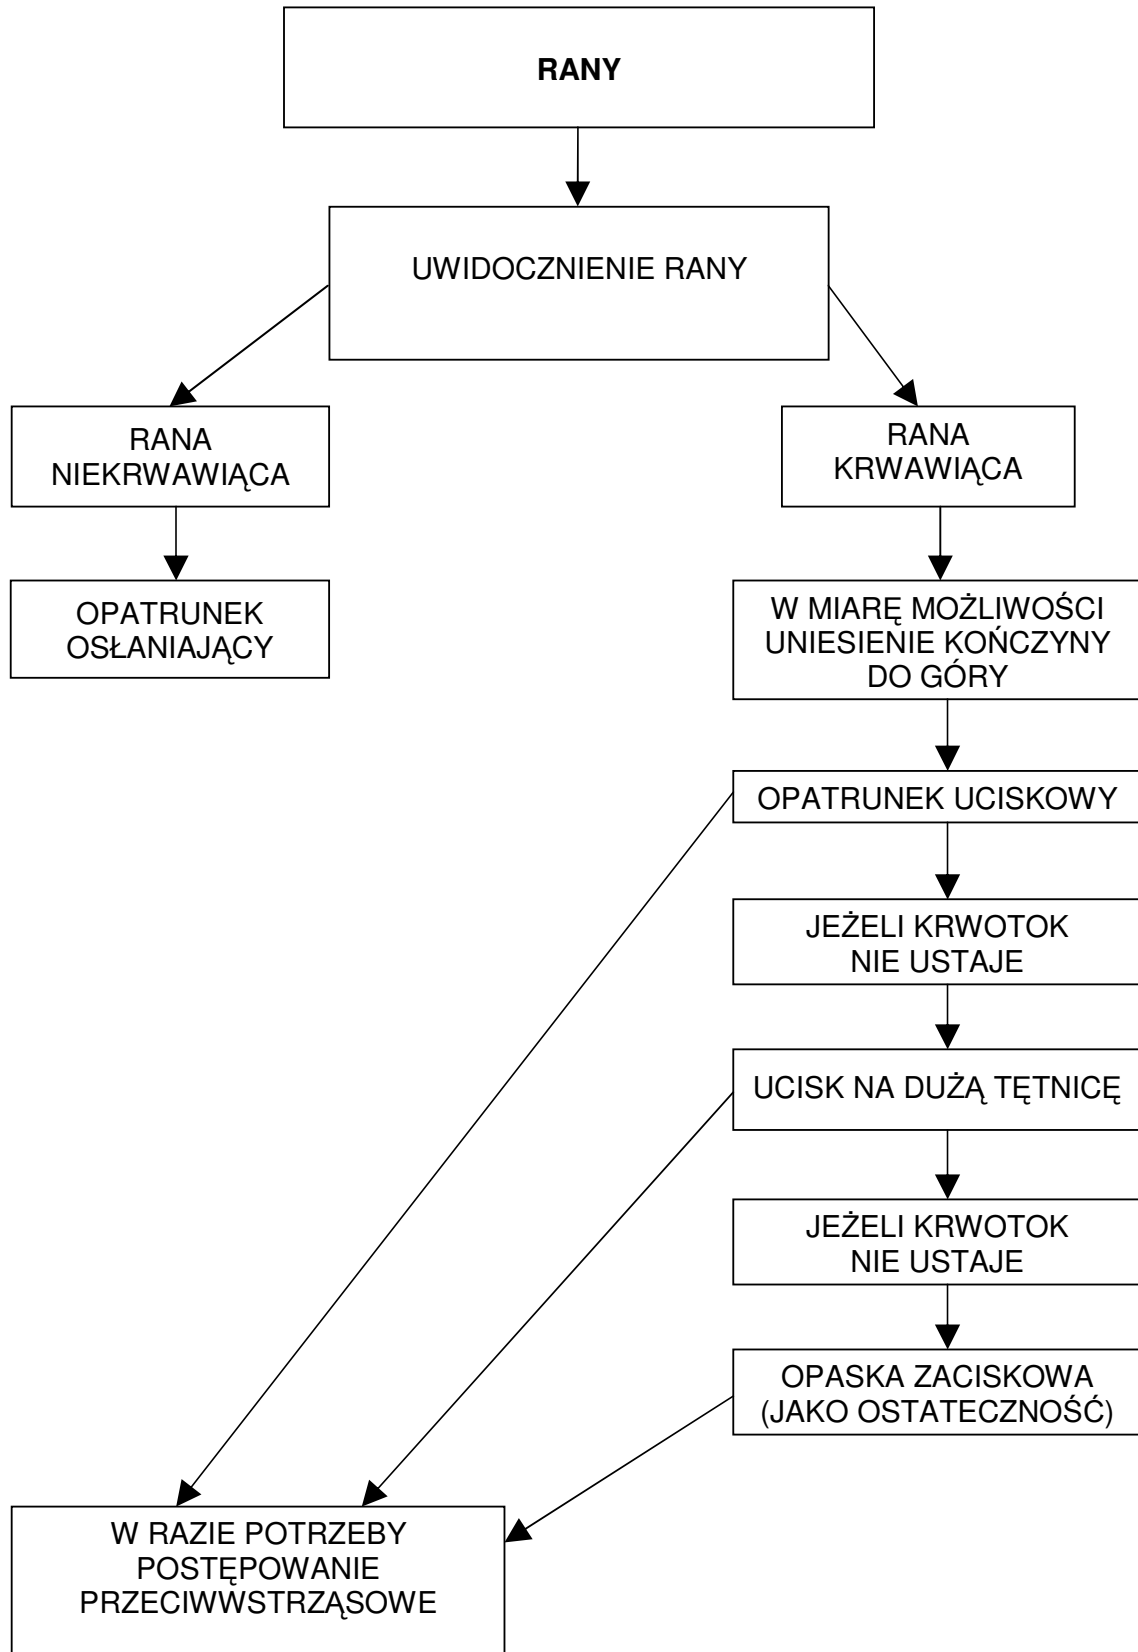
**RANY**

UWIDOCZNIENIE RANY

RANA NIEKRWAWIĄCA

OPATRUNEK OSŁANIAJĄCY

RANA KRWAWIĄCA

W MIARĘ MOŻLIWOŚCI UNIESIENIE KOŃCZYNY DO GÓRY

OPATRUNEK UCISKOWY

JEŻELI KRWOTOK NIE USTAJE

UCISK NA DUŻĄ TĘTNICĘ

JEŻELI KRWOTOK NIE USTAJE

OPASKA ZACISKOWA (JAKO OSTATECZNOŚĆ)

W RAZIE POTRZEBY POSTĘPOWANIE PRZECIWWSTRZĄSOWE